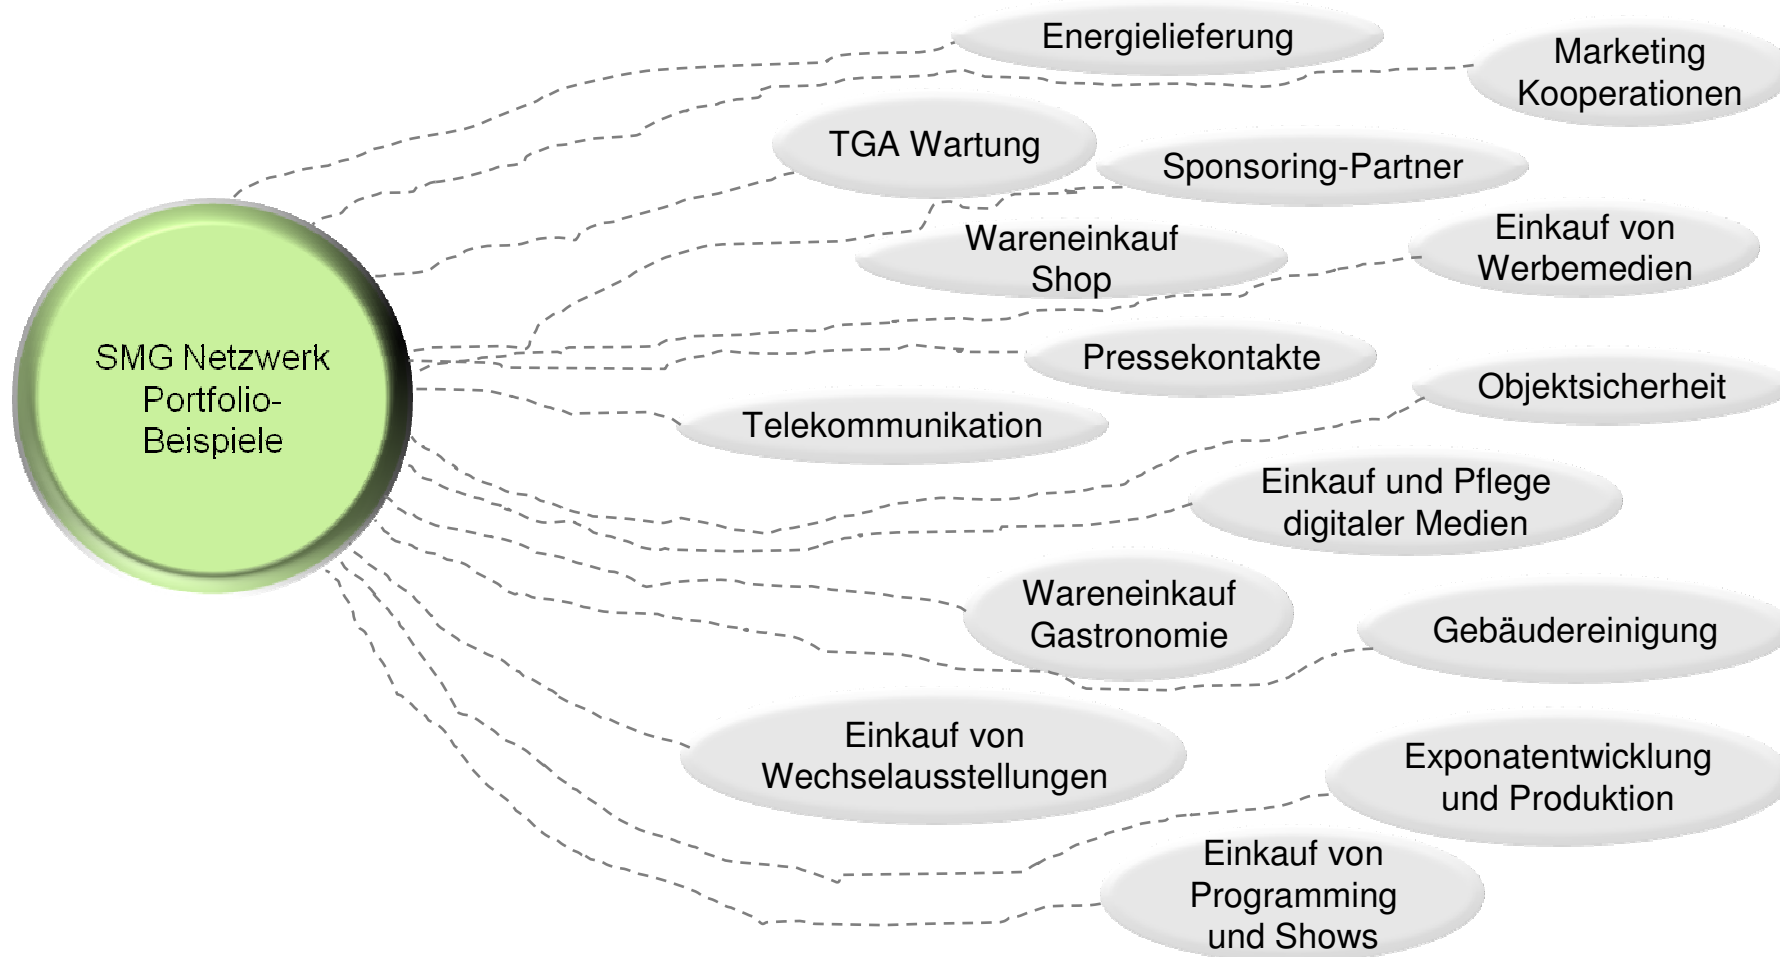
SMG Netzwerk Portfolio-Beispiele

Energielieferung

Marketing Kooperationen

TGA Wartung

Sponsoring-Partner

Wareneinkauf Shop

Einkauf von Werbemedien

Pressekontakte

Objektsicherheit

Telekommunikation

Einkauf und Pflege digitaler Medien

Wareneinkauf Gastronomie

Gebäudereinigung

Einkauf von Wechselausstellungen

Exponatentwicklung und Produktion

Einkauf von Programming und Shows